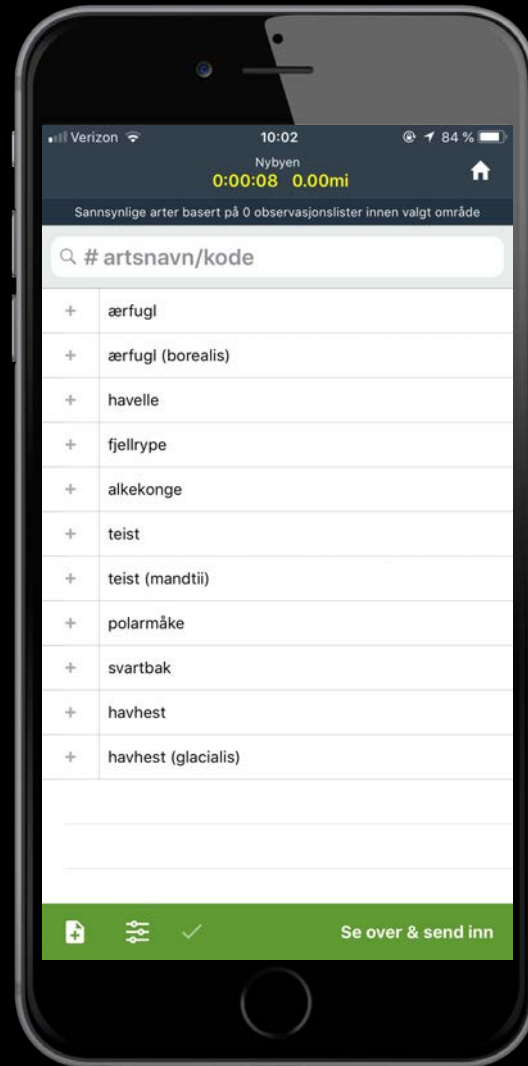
Verizon 10:02 84 %

Nybyen
0:00:08 0.00mi

Sannsynlige arter basert på 0 observasjonslister innen valgt område

# artsnavn/kode

+ ærfugl
+ ærfugl (borealis)
+ havelle
+ fjellrype
+ alkekonge
+ teist
+ teist (mandtii)
+ polarmåke
+ svartbak
+ havhest
+ havhest (glacialis)

Se over & send inn